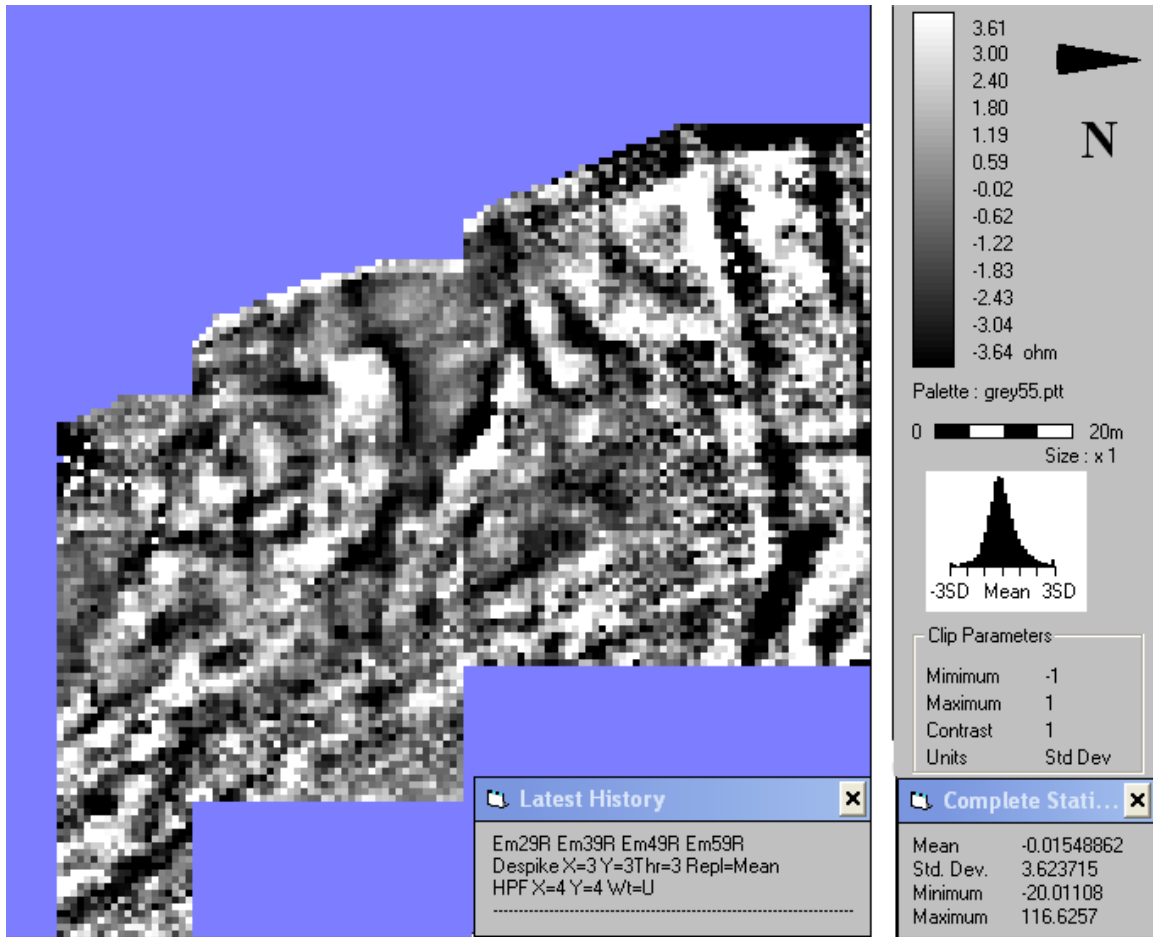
3.61
3.00
2.40
1.80
1.19
0.59
-0.02
-0.62
-1.22
-1.83
-2.43
-3.04
-3.64 ohm

N

Palette : grey55.ptt

0 20m
Size : x 1

-3SD Mean 3SD

Clip Parameters
| | |
|---|---|
| Mimimum | -1 |
| Maximum | 1 |
| Contrast | 1 |
| Units | Std Dev |

Latest History
Em29R Em39R Em49R Em59R
Despike X=3 Y=3Thr=3 Repl=Mean
HPF X=4 Y=4 Wt=U

Complete Stati...
| | |
|---|---|
| Mean | -0.01548862 |
| Std. Dev. | 3.623715 |
| Minimum | -20.01108 |
| Maximum | 116.6257 |